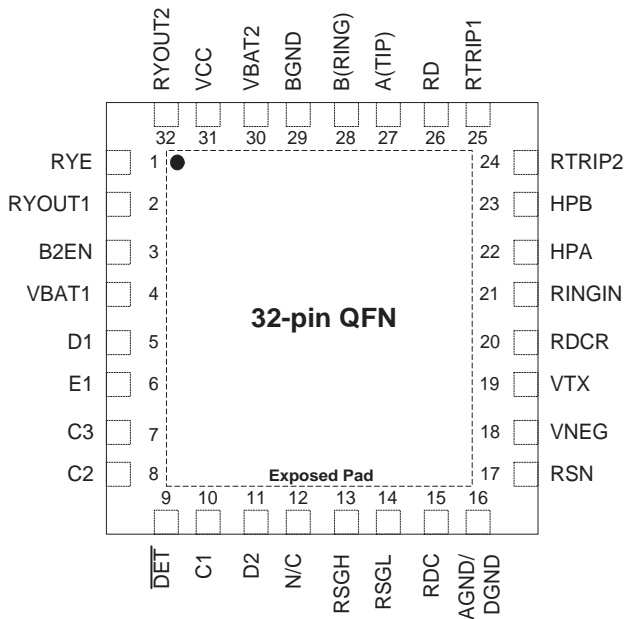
RYOUT2 VCC VBAT2 BGND B(RING) A(TIP) RD RTRIP1

32 31 30 29 28 27 26 25

RYE 1
RYOUT1 2
B2EN 3
VBAT1 4
D1 5
E1 6
C3 7
C2 8

24 RTRIP2
23 HPB
22 HPA
21 RINGIN
20 RDCR
19 VTX
18 VNEG
17 RSN

32-pin QFN

Exposed Pad

9 10 11 12 13 14 15 16

$\overline{DET}$ C1 D2 N/C RSGH RSGL RDC AGND/ DGND